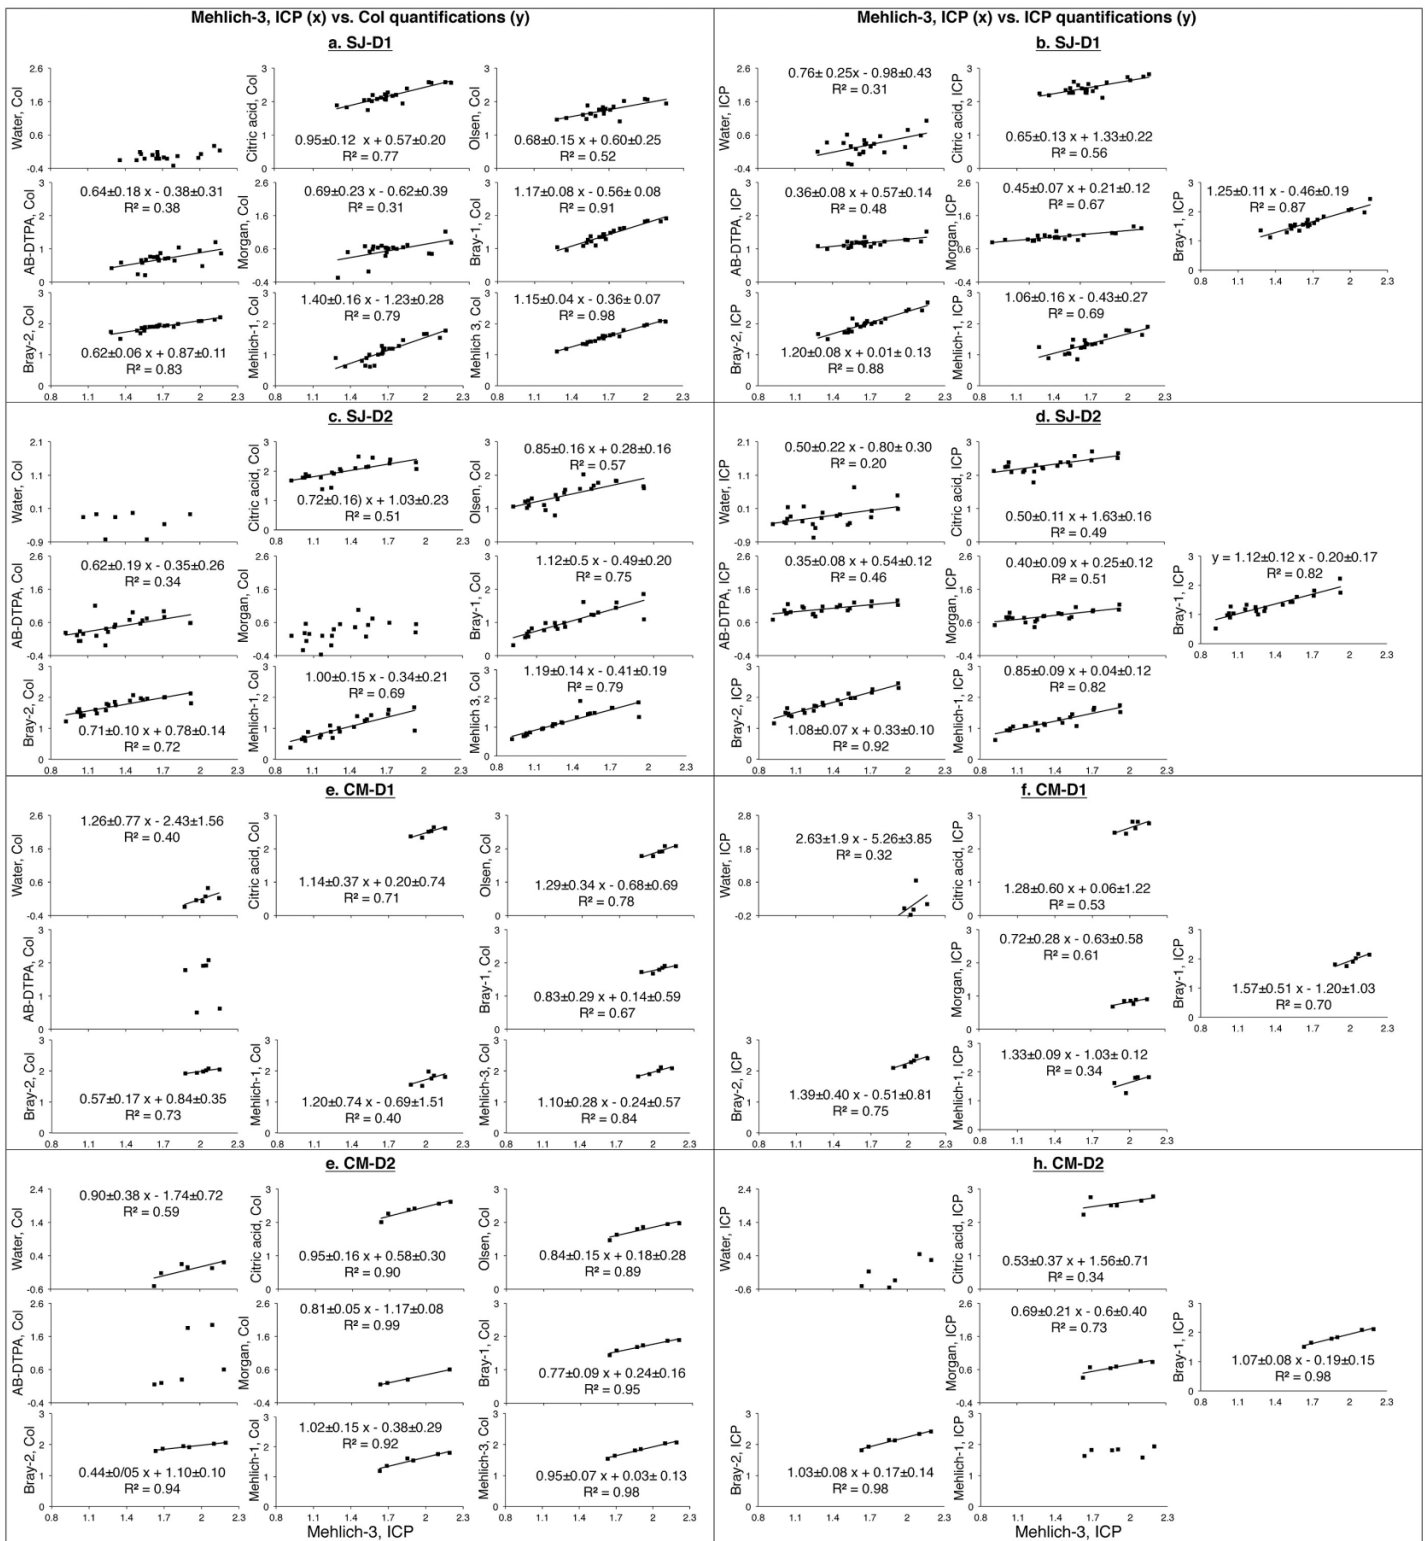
Mehlich-3, ICP (x) vs. Col quantifications (y)

a. SJ-D1

Water, Col
2.6 1.6 0.6 -0.4

Citric acid, Col
3 2 1 0
0.95±0.12 x + 0.57±0.20
R² = 0.77

Olsen, Col
3 2 1 0
0.68±0.15 x + 0.60±0.25
R² = 0.52

AB-DTPA, Col
3 2 1 0
0.64±0.18 x - 0.38±0.31
R² = 0.38

Morgan, Col
2.6 1.6 0.6 -0.4
0.69±0.23 x - 0.62±0.39
R² = 0.31

Bray-1, Col
3 2 1 0
1.17±0.08 x - 0.56±0.08
R² = 0.91

Bray-2, Col
3 2 1 0
0.62±0.06 x + 0.87±0.11
R² = 0.83

Mehlich-1, Col
3 2 1 0
1.40±0.16 x - 1.23±0.28
R² = 0.79

Mehlich 3, Col
3 2 1 0
1.15±0.04 x - 0.36±0.07
R² = 0.98

0.8 1.1 1.4 1.7 2 2.3

Mehlich-3, ICP (x) vs. ICP quantifications (y)

b. SJ-D1

Water, ICP
2.6 1.6 0.6 -0.4
0.76±0.25x - 0.98±0.43
R² = 0.31

Citric acid, ICP
3 2 1 0
0.65±0.13 x + 1.33±0.22
R² = 0.56

AB-DTPA, ICP
3 2 1 0
0.36±0.08 x + 0.57±0.14
R² = 0.48

Morgan, ICP
2.6 1.6 0.6 -0.4
0.45±0.07 x + 0.21±0.12
R² = 0.67

Bray-1, ICP
3 2 1 0
1.25±0.11 x - 0.46±0.19
R² = 0.87

Bray-2, ICP
3 2 1 0
1.20±0.08 x + 0.01± 0.13
R² = 0.88

Mehlich-1, ICP
3 2 1 0
1.06±0.16 x - 0.43±0.27
R² = 0.69

0.8 1.1 1.4 1.7 2 2.3

c. SJ-D2

Water, Col
2.1 1.1 0.1 -0.9

Citric acid, Col
3 2 1 0
0.72±0.16) x + 1.03±0.23
R² = 0.51

Olsen, Col
3 2 1 0
0.85±0.16 x + 0.28±0.16
R² = 0.57

AB-DTPA, Col
2.6 1.6 0.6 -0.4
0.62±0.19 x - 0.35±0.26
R² = 0.34

Morgan, Col
2.6 1.6 0.6 -0.4

Bray-1, Col
3 2 1 0
1.12±0.5 x - 0.49±0.20
R² = 0.75

Bray-2, Col
3 2 1 0
0.71±0.10 x + 0.78±0.14
R² = 0.72

Mehlich-1, Col
3 2 1 0
1.00±0.15 x - 0.34±0.21
R² = 0.69

Mehlich 3, Col
3 2 1 0
1.19±0.14 x - 0.41±0.19
R² = 0.79

0.8 1.1 1.4 1.7 2 2.3

d. SJ-D2

Water, ICP
2.1 1.1 0.1 -0.9
0.50±0.22 x - 0.80±0.30
R² = 0.20

Citric acid, ICP
3 2 1 0
0.50±0.11 x + 1.63±0.16
R² = 0.49

AB-DTPA, ICP
2.6 1.6 0.6 -0.4
0.35±0.08 x + 0.54±0.12
R² = 0.46

Morgan, ICP
2.6 1.6 0.6 -0.4
0.40±0.09 x + 0.25±0.12
R² = 0.51

Bray-1, ICP
3 2 1 0
y = 1.12±0.12 x - 0.20±0.17
R² = 0.82

Bray-2, ICP
3 2 1 0
1.08±0.07 x + 0.33±0.10
R² = 0.92

Mehlich-1, ICP
3 2 1 0
0.85±0.09 x + 0.04±0.12
R² = 0.82

0.8 1.1 1.4 1.7 2 2.3

e. CM-D1

Water, Col
2.6 1.6 0.6 -0.4
1.26±0.77 x - 2.43±1.56
R² = 0.40

Citric acid, Col
3 2 1 0
1.14±0.37 x + 0.20±0.74
R² = 0.71

Olsen, Col
3 2 1 0
1.29±0.34 x - 0.68±0.69
R² = 0.78

AB-DTPA, Col
3 2 1 0

Bray-1, Col
3 2 1 0
0.83±0.29 x + 0.14±0.59
R² = 0.67

Bray-2, Col
3 2 1 0
0.57±0.17 x + 0.84±0.35
R² = 0.73

Mehlich-1, Col
3 2 1 0
1.20±0.74 x - 0.69±1.51
R² = 0.40

Mehlich-3, Col
3 2 1 0
1.10±0.28 x - 0.24±0.57
R² = 0.84

0.8 1.1 1.4 1.7 2 2.3

f. CM-D1

Water, ICP
2.8 1.8 0.8 -0.2
2.63±1.9 x - 5.26±3.85
R² = 0.32

Citric acid, ICP
3 2 1 0
1.28±0.60 x + 0.06±1.22
R² = 0.53

Morgan, ICP
3 2 1 0
0.72±0.28 x - 0.63±0.58
R² = 0.61

Bray-1, ICP
3 2 1 0
1.57±0.51 x - 1.20±1.03
R² = 0.70

Bray-2, ICP
3 2 1 0
1.39±0.40 x - 0.51±0.81
R² = 0.75

Mehlich-1, ICP
3 2 1 0
1.33±0.09 x - 1.03± 0.12
R² = 0.34

0.8 1.1 1.4 1.7 2 2.3

e. CM-D2

Water, Col
2.4 1.4 0.4 -0.6
0.90±0.38 x - 1.74±0.72
R² = 0.59

Citric acid, Col
3 2 1 0
0.95±0.16 x + 0.58±0.30
R² = 0.90

Olsen, Col
3 2 1 0
0.84±0.15 x + 0.18±0.28
R² = 0.89

AB-DTPA, Col
2.6 1.6 0.6 -0.4

Morgan, Col
2.6 1.6 0.6 -0.4
0.81±0.05 x - 1.17±0.08
R² = 0.99

Bray-1, Col
3 2 1 0
0.77±0.09 x + 0.24±0.16
R² = 0.95

Bray-2, Col
3 2 1 0
0.44±0/05 x + 1.10±0.10
R² = 0.94

Mehlich-1, Col
3 2 1 0
1.02±0.15 x - 0.38±0.29
R² = 0.92

Mehlich-3, Col
3 2 1 0
0.95±0.07 x + 0.03± 0.13
R² = 0.98

0.8 1.1 1.4 1.7 2 2.3
Mehlich-3, ICP

h. CM-D2

Water, ICP
2.4 1.4 0.4 -0.6

Citric acid, ICP
3 2 1 0
0.53±0.37 x + 1.56±0.71
R² = 0.34

Morgan, ICP
2.6 1.6 0.6 -0.4
0.69±0.21 x - 0.6±0.40
R² = 0.73

Bray-1, ICP
3 2 1 0
1.07±0.08 x - 0.19±0.15
R² = 0.98

Bray-2, ICP
3 2 1 0
1.03±0.08 x + 0.17±0.14
R² = 0.98

Mehlich-1, ICP
3 2 1 0

0.8 1.1 1.4 1.7 2 2.3
Mehlich-3, ICP